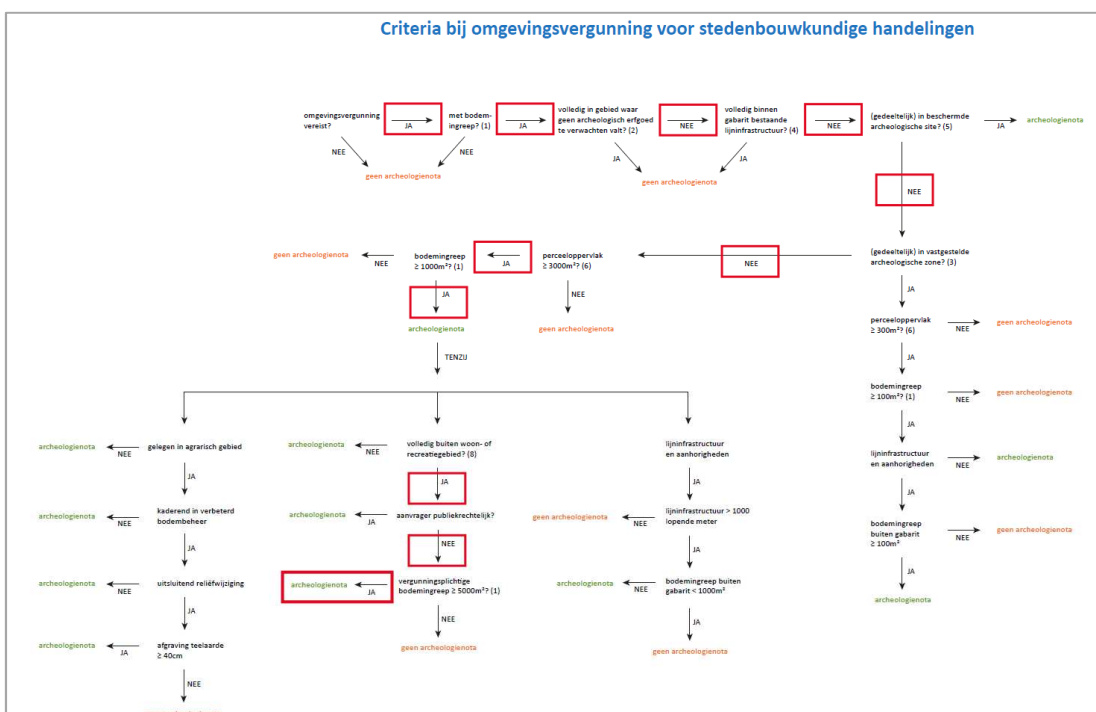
Criteria bij omgevingsvergunning voor stedenbouwkundige handelingen

omgevingsvergunning vereist?
JA
met bodemingreep? (1)
JA
volledig in gebied waar geen archeologisch erfgoed te verwachten valt? (2)
NEE
volledig binnen gabarit bestaande lijninfrastructuur? (4)
NEE
(gedeeltelijk) in beschermde archeologische site? (5)
JA
archeologienota

NEE
NEE
geen archeologienota
JA
JA
geen archeologienota

NEE

geen archeologienota
NEE
bodemingreep ≥ 1000m² ? (1)
JA
perceeloppervlak ≥ 3000m² ? (6)
NEE
(gedeeltelijk) in vastgestelde archeologische zone? (3)

JA
NEE
archeologienota
geen archeologienota
JA
perceeloppervlak ≥ 300m² ? (6)
NEE
geen archeologienota

TENZIJ
JA
bodemingreep ≥ 100m² ? (1)
NEE
geen archeologienota

JA
archeologienota
NEE
gelegen in agrarisch gebied
archeologienota
NEE
volledig buiten woon- of recreatiegebied? (8)
lijninfrastructuur en aanhorigheden
lijninfrastructuur en aanhorigheden
NEE
archeologienota

JA
JA
JA
JA
archeologienota
NEE
kaderend in verbeterd bodembeheer
archeologienota
JA
aanvrager publiekrechtelijk?
geen archeologienota
NEE
lijninfrastructuur > 1000 lopende meter
bodemingreep buiten gabarit ≥ 100m²
NEE
geen archeologienota

JA
NEE
JA
JA
archeologienota
NEE
uitsluitend reliëfwijziging
archeologienota
JA
vergunningsplichtige bodemingreep ≥ 5000m² ? (1)
archeologienota
NEE
bodemingreep buiten gabarit < 1000m²
archeologienota

JA
NEE
JA
archeologienota
JA
afgraving teelaarde ≥ 40cm
geen archeologienota
geen archeologienota

NEE